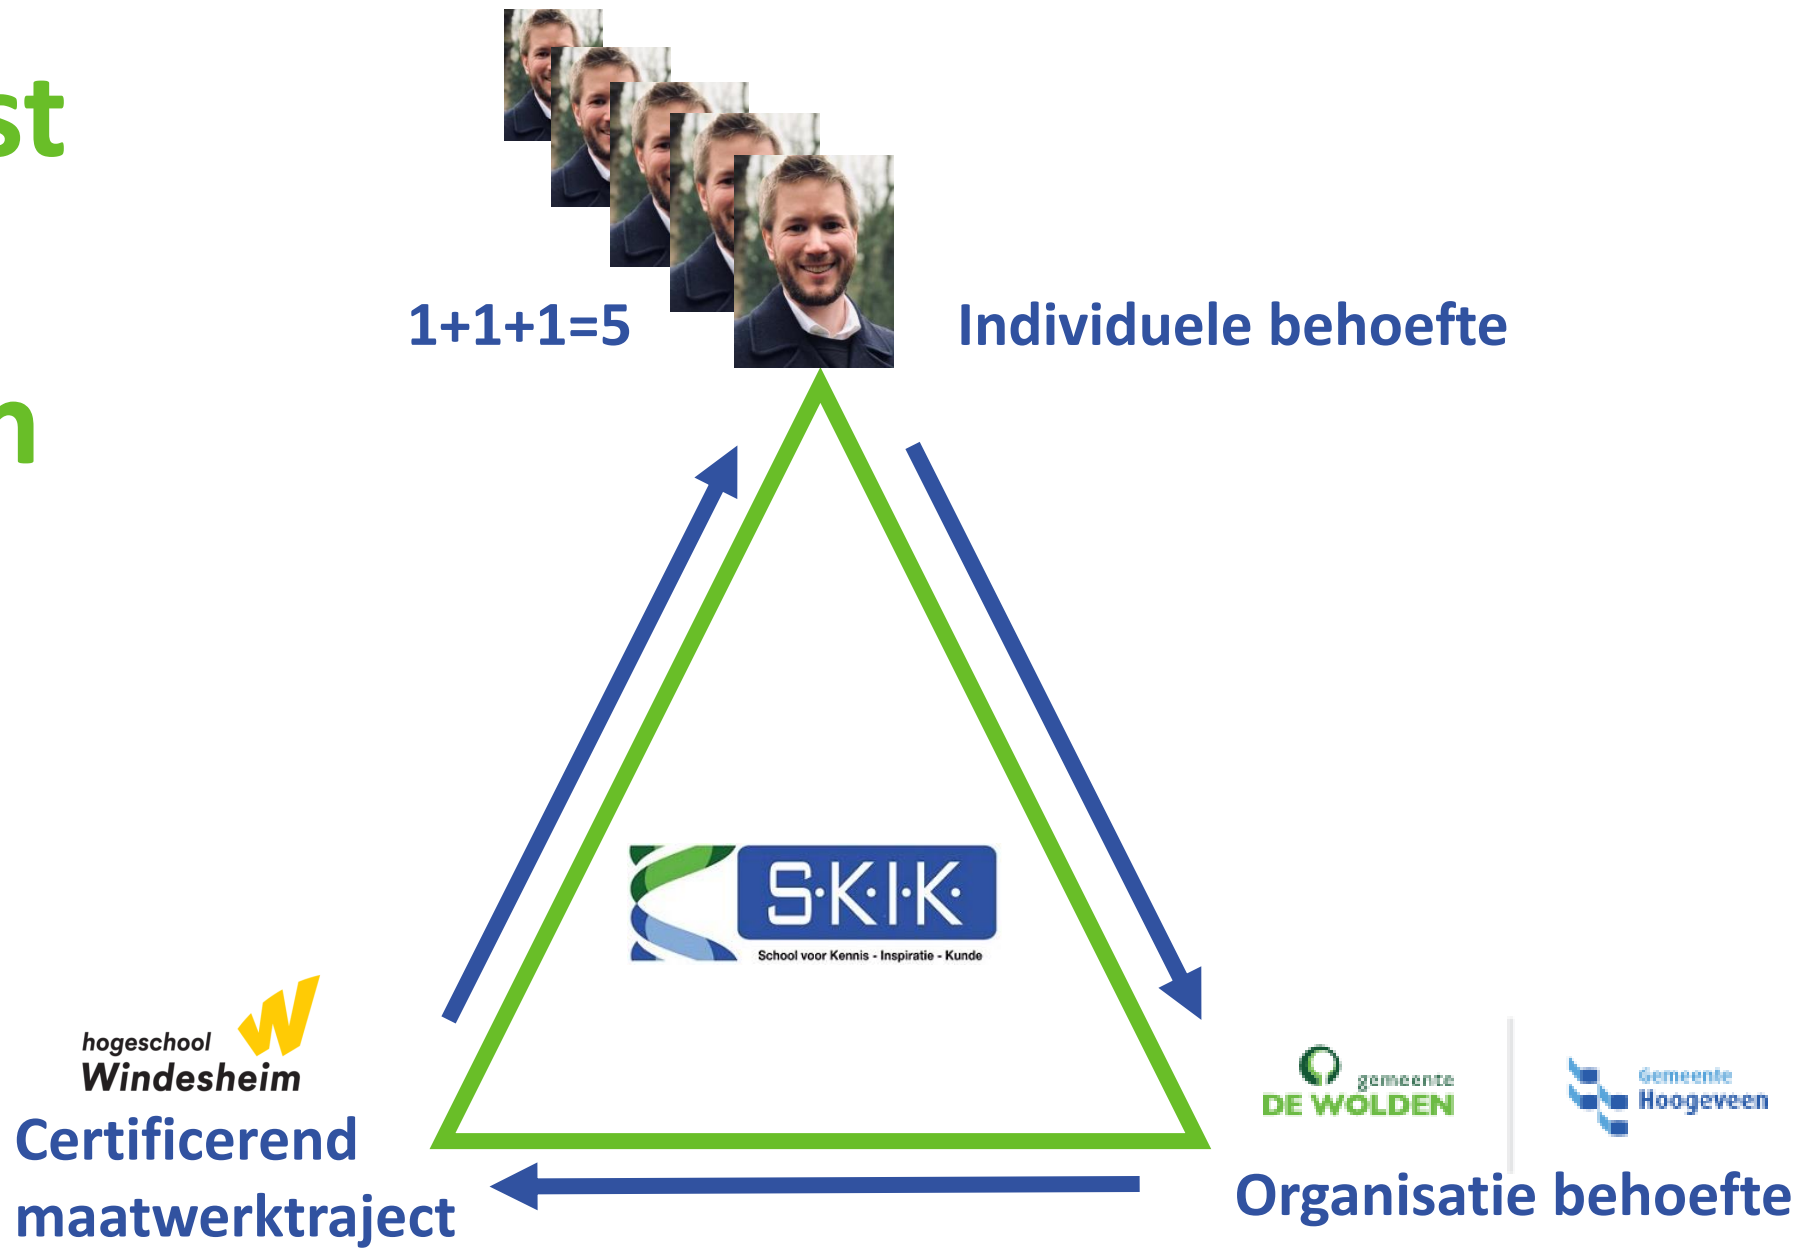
st

n

1+1+1=5

Individuele behoefte

S·K·I·K
School voor Kennis - Inspiratie - Kunde

hogeschool Windesheim
Certificerend maatwerktraject

gemeente DE WOLDEN

Gemeente Hoogeveen

Organisatie behoefte